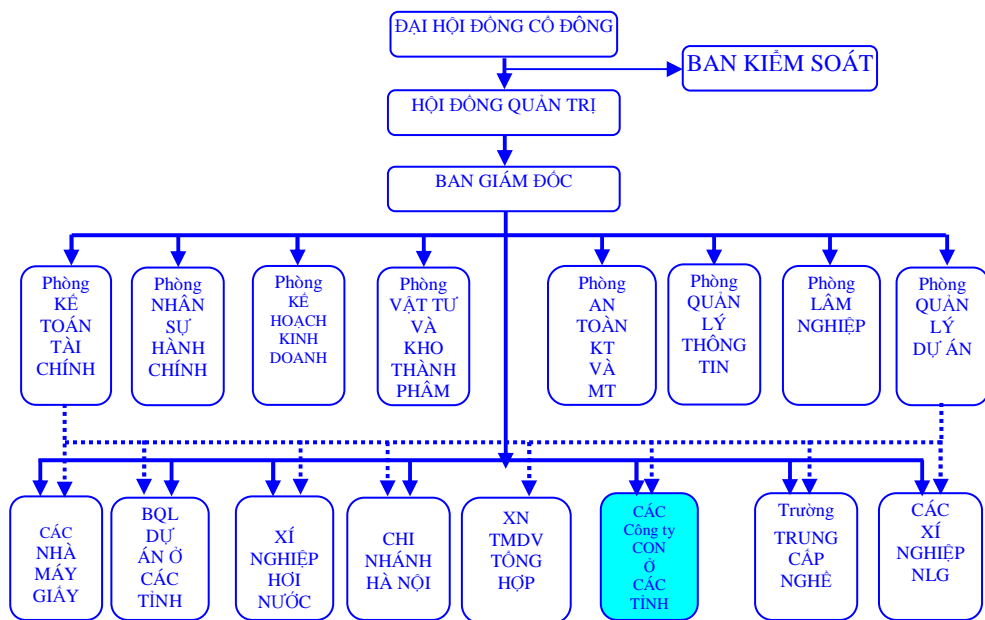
ĐẠI HỘI ĐỒNG CỔ ĐÔNG

BAN KIỂM SOÁT

HỘI ĐỒNG QUẢN TRỊ

BAN GIÁM ĐỐC

Phòng KẾ TOÁN TÀI CHÍNH

Phòng NHÂN SỰ HÀNH CHÍNH

Phòng KẾ HOẠCH KINH DOANH

Phòng VẬT TƯ VÀ KHO THÀNH PHẨM

Phòng AN TOÀN KT VÀ MT

Phòng QUẢN LÝ THÔNG TIN

Phòng LÂM NGHIỆP

Phòng QUẢN LÝ DỰ ÁN

CÁC NHÀ MÁY GIẤY

BQL DỰ ÁN Ở CÁC TỈNH

XÍ NGHIỆP HƠI NƯỚC

CHI NHÁNH HÀ NỘI

XN TMDV TỔNG HỢP

CÁC Công ty CON Ở CÁC TỈNH

Trường TRUNG CẤP NGHỀ

CÁC XÍ NGHIỆP NLG